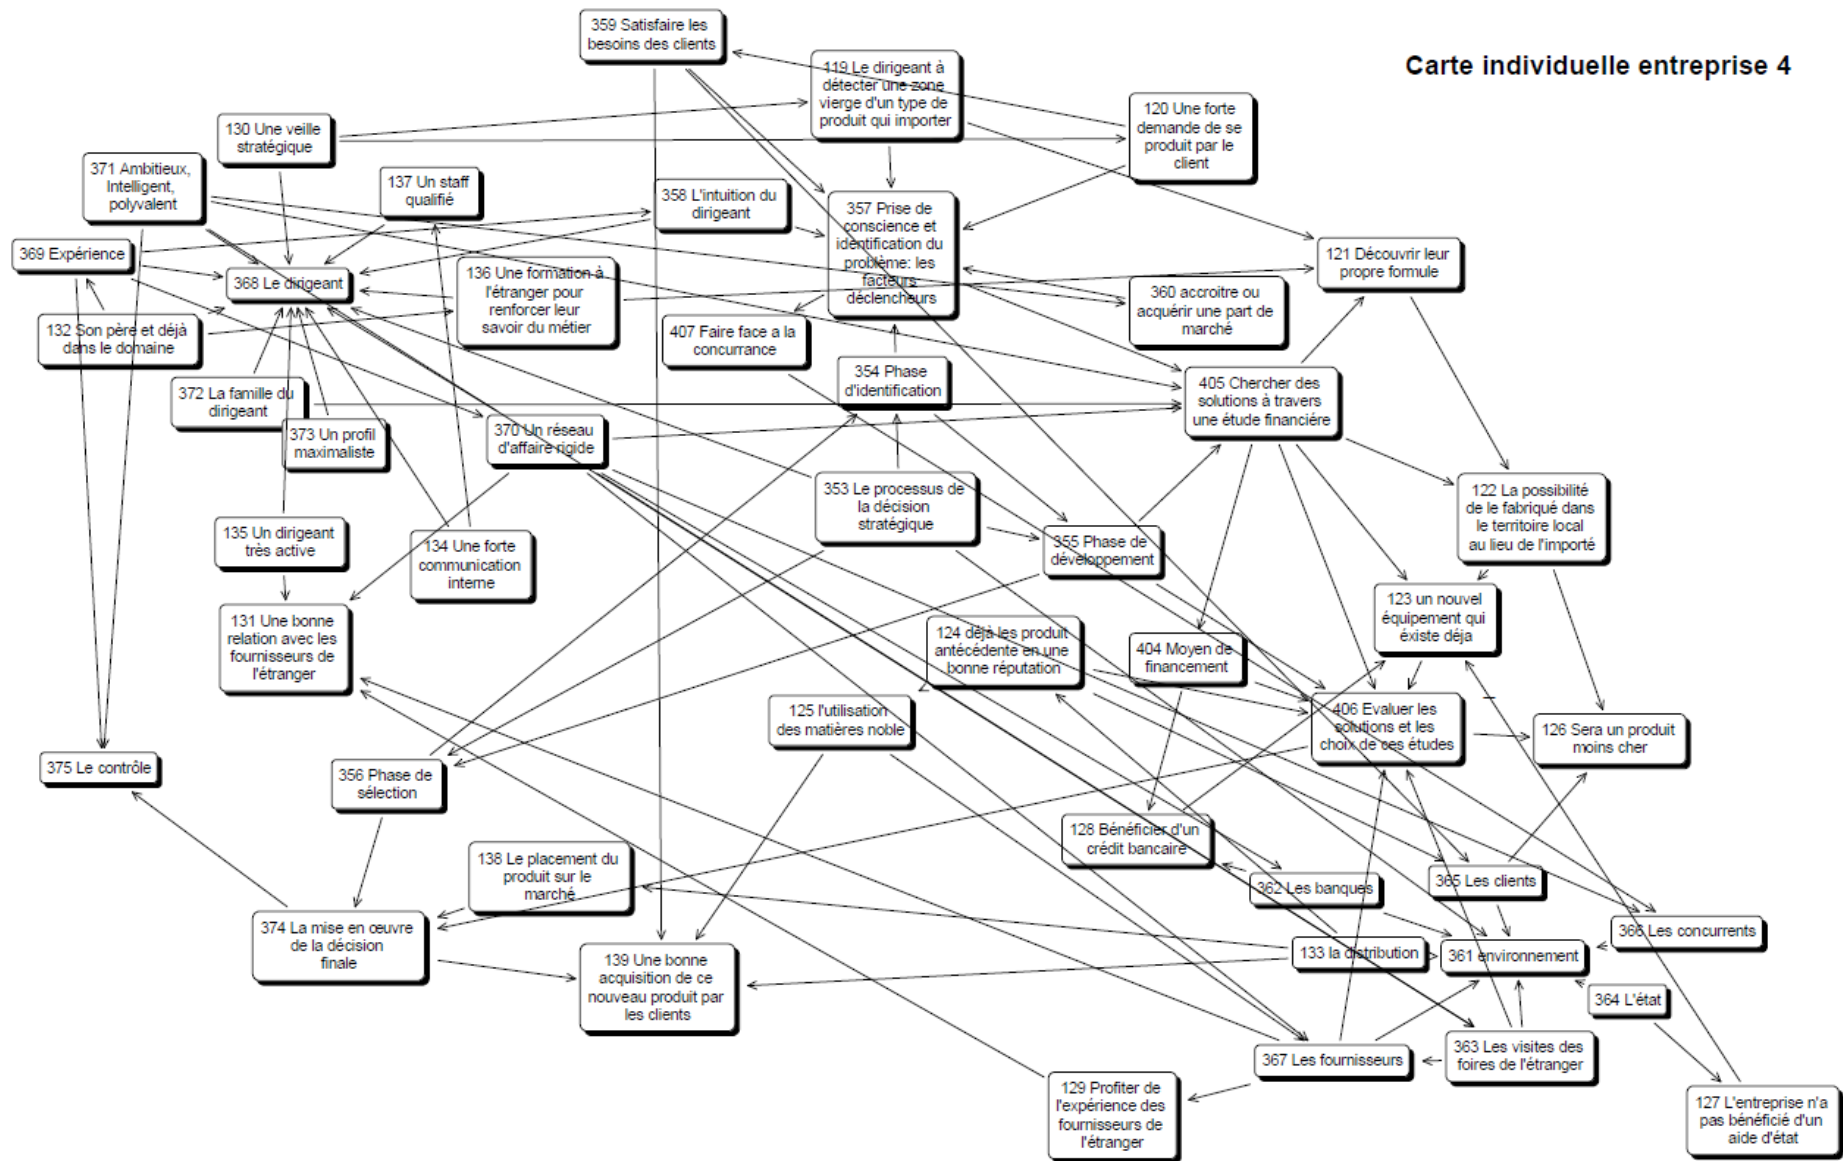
Carte individuelle entreprise 4

359 Satisfaire les besoins des clients

119 Le dirigeant à détecter une zone vierge d'un type de produit qui importer

120 Une forte demande de se produit par le client

130 Une veille stratégique

371 Ambitieux, Intelligent, polyvalent

137 Un staff qualifié

358 L'intuition du dirigeant

357 Prise de conscience et identification du problème: les facteurs déclencheurs

121 Découvrir leur propre formule

369 Expérience

368 Le dirigeant

136 Une formation à l'étranger pour renforcer leur savoir du métier

360 accroitre ou acquérir une part de marché

132 Son père et déjà dans le domaine

407 Faire face a la concurrance

354 Phase d'identification

405 Chercher des solutions à travers une étude financière

372 La famille du dirigeant

373 Un profil maximaliste

370 Un réseau d'affaire rigide

353 Le processus de la décision stratégique

122 La possibilité de le fabriqué dans le territoire local au lieu de l'importé

135 Un dirigeant très active

134 Une forte communication interne

355 Phase de développement

123 un nouvel équipement qui éxiste déja

131 Une bonne relation avec les fournisseurs de l'étranger

124 déja les produit antécédente en une bonne réputation

404 Moyen de financement

406 Evaluer les solutions et les choix de ces études

125 l'utilisation des matières noble

126 Sera un produit moins cher

375 Le contrôle

356 Phase de sélection

128 Bénéficier d'un crédit bancaire

138 Le placement du produit sur le marché

362 Les banques

365 Les clients

374 La mise en œuvre de la décision finale

139 Une bonne acquisition de ce nouveau produit par les clients

133 la distribution

361 environnement

366 Les concurrents

364 L'état

367 Les fournisseurs

363 Les visites des foires de l'étranger

129 Profiter de l'expérience des fournisseurs de l'étranger

127 L'entreprise n'a pas bénéficié d'un aide d'état